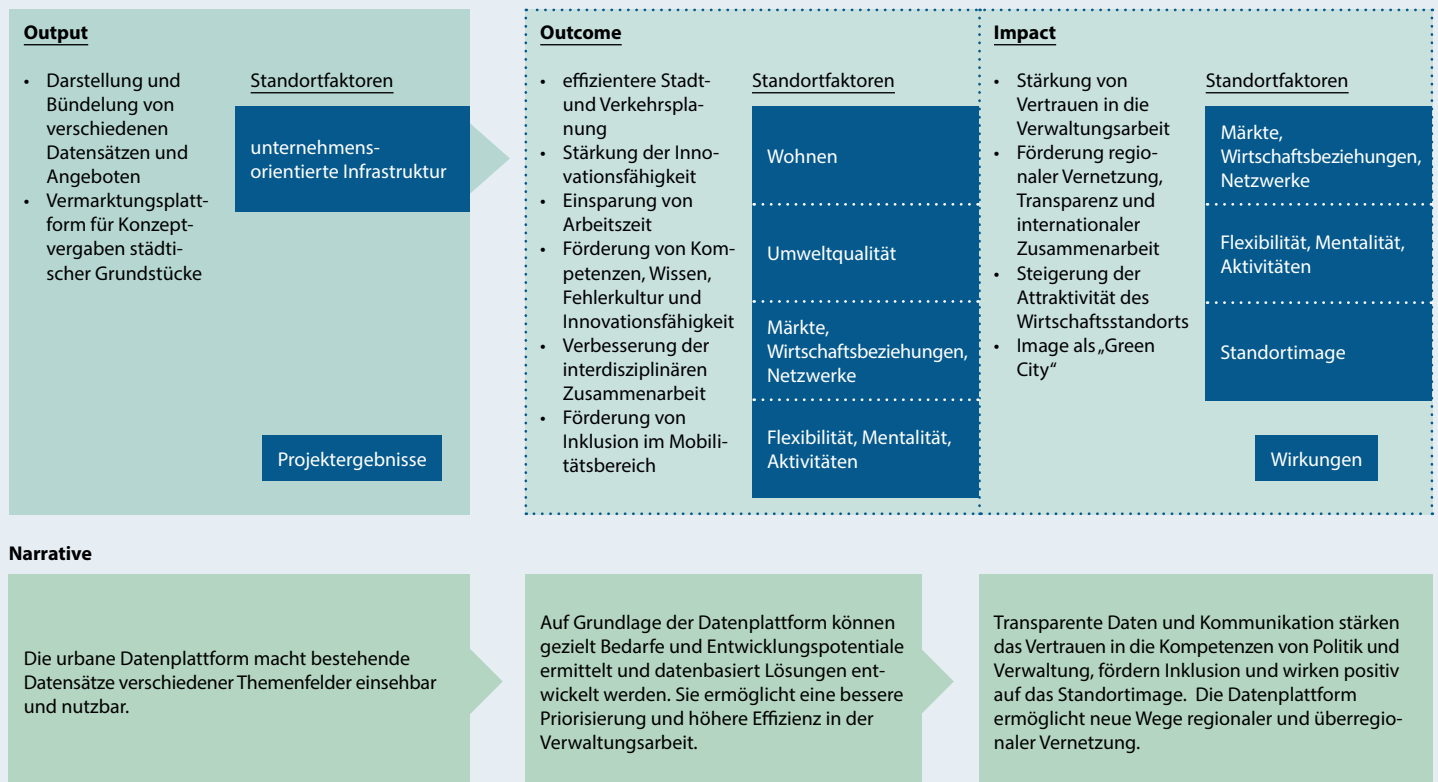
**Output**

- Darstellung und Bündelung von verschiedenen Datensätzen und Angeboten
- Vermarktungsplattform für Konzeptvergaben städtischer Grundstücke

Standortfaktoren

unternehmensorientierte Infrastruktur

Projektergebnisse

**Outcome**

- effizientere Stadt- und Verkehrsplanung
- Stärkung der Innovationsfähigkeit
- Einsparung von Arbeitszeit
- Förderung von Kompetenzen, Wissen, Fehlerkultur und Innovationsfähigkeit
- Verbesserung der interdisziplinären Zusammenarbeit
- Förderung von Inklusion im Mobilitätsbereich

Standortfaktoren

Wohnen

Umweltqualität

Märkte, Wirtschaftsbeziehungen, Netzwerke

Flexibilität, Mentalität, Aktivitäten

**Impact**

- Stärkung von Vertrauen in die Verwaltungsarbeit
- Förderung regionaler Vernetzung, Transparenz und internationaler Zusammenarbeit
- Steigerung der Attraktivität des Wirtschaftsstandorts
- Image als „Green City"

Standortfaktoren

Märkte, Wirtschaftsbeziehungen, Netzwerke

Flexibilität, Mentalität, Aktivitäten

Standortimage

Wirkungen

**Narrative**

Die urbane Datenplattform macht bestehende Datensätze verschiedener Themenfelder einsehbar und nutzbar.

Auf Grundlage der Datenplattform können gezielt Bedarfe und Entwicklungspotentiale ermittelt und datenbasiert Lösungen entwickelt werden. Sie ermöglicht eine bessere Priorisierung und höhere Effizienz in der Verwaltungsarbeit.

Transparente Daten und Kommunikation stärken das Vertrauen in die Kompetenzen von Politik und Verwaltung, fördern Inklusion und wirken positiv auf das Standortimage. Die Datenplattform ermöglicht neue Wege regionaler und überregionaler Vernetzung.